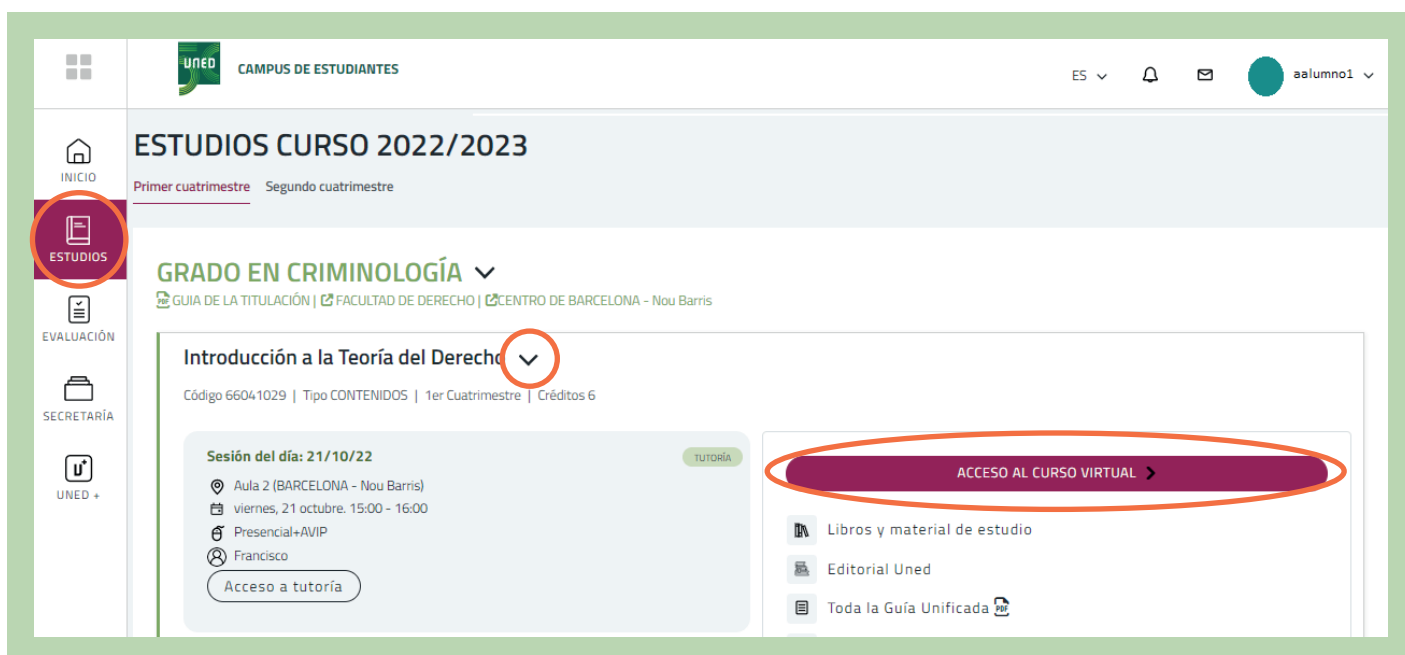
uned CAMPUS DE ESTUDIANTES

ES

aalumno1

INICIO

ESTUDIOS

EVALUACIÓN

SECRETARÍA

UNED +

ESTUDIOS CURSO 2022/2023

Primer cuatrimestre Segundo cuatrimestre

GRADO EN CRIMINOLOGÍA

GUIA DE LA TITULACIÓN | FACULTAD DE DERECHO | CENTRO DE BARCELONA - Nou Barris

Introducción a la Teoría del Derecho

Código 66041029 | Tipo CONTENIDOS | 1er Cuatrimestre | Créditos 6

Sesión del día: 21/10/22

TUTORÍA

Aula 2 (BARCELONA - Nou Barris)

viernes, 21 octubre. 15:00 - 16:00

Presencial+AVIP

Francisco

Acceso a tutoría

ACCESO AL CURSO VIRTUAL

Libros y material de estudio

Editorial Uned

Toda la Guía Unificada